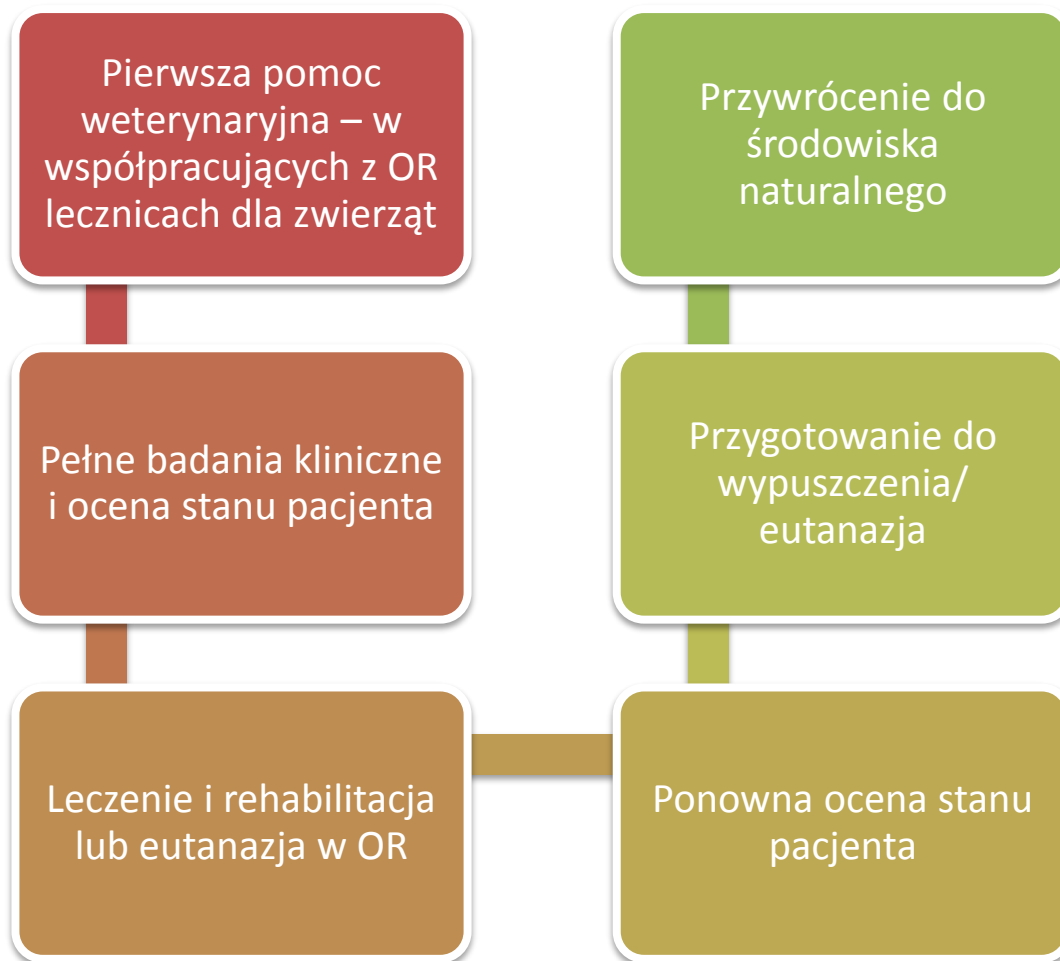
Pierwsza pomoc weterynaryjna – w współpracujących z OR lecznicach dla zwierząt

Pełne badania kliniczne i ocena stanu pacjenta

Leczenie i rehabilitacja lub eutanazja w OR

Ponowna ocena stanu pacjenta

Przygotowanie do wypuszczenia/ eutanazja

Przywrócenie do środowiska naturalnego